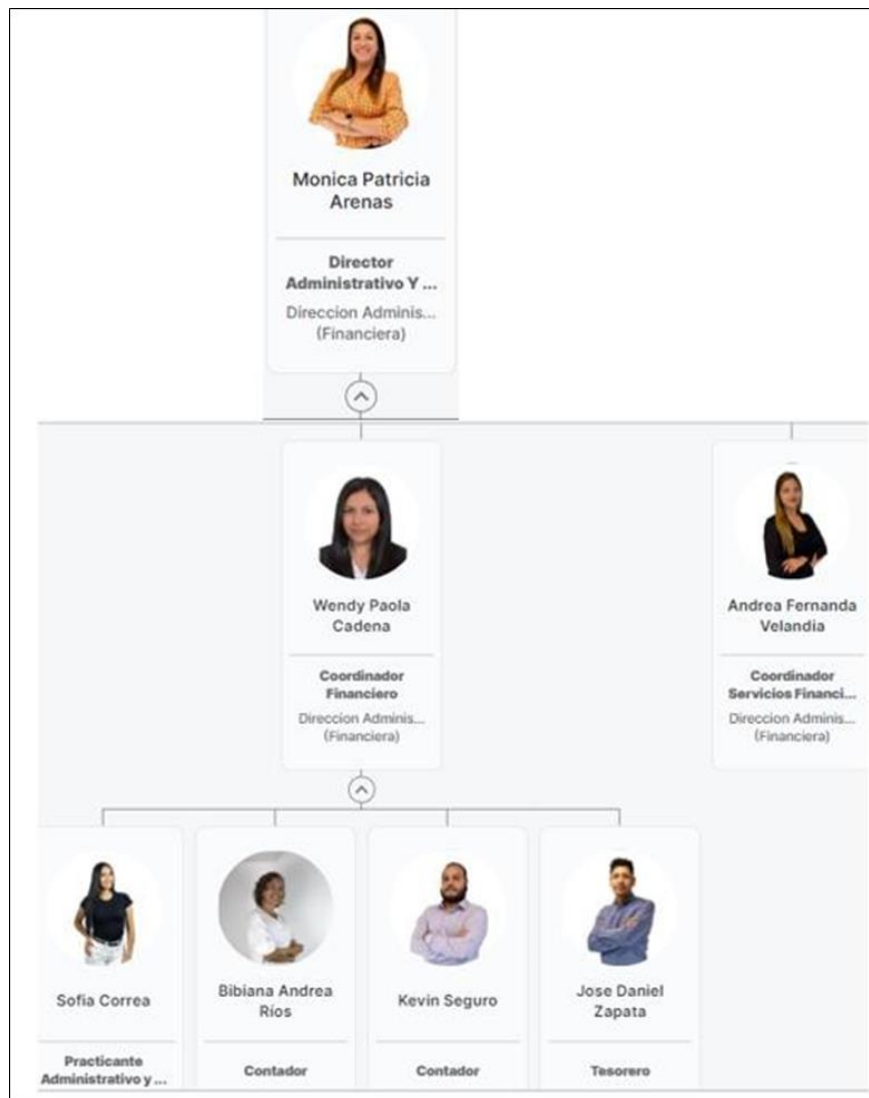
Monica Patricia Arenas

Director Administrativo Y ...

Direccion Adminis... (Financiera)

Wendy Paola Cadena

Coordinador Financiero

Direccion Adminis... (Financiera)

Andrea Fernanda Velandia

Coordinador Servicios Financi...

Direccion Adminis... (Financiera)

Sofia Correa

Practicante Administrativo y ...

Bibiana Andrea Ríos

Contador

Kevin Seguro

Contador

Jose Daniel Zapata

Tesorero